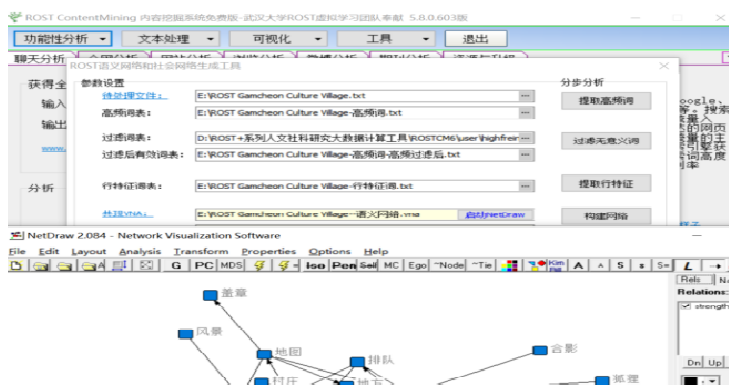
ROST ContentMining 内容挖掘系统免费版-武汉大学ROST虚拟学习团队 奉献 5.8.0.603版

功能性分析 文本处理 可视化 工具 退出

聊天分析

获得全

输入

输出

分析

ROST语义网络和社会网络生成工具

参数设置

待处理文件： E:\ROST Gamcheon Culture Village.txt

高频词表： E:\ROST Gamcheon Culture Village-高频词.txt

过滤词表： D:\ROST+系列人文社科研究大数据计算工具\ROSTCM6\user\highfrei

过滤后有效词表： E:\ROST Gamcheon Culture Village-高频词-高频过滤后.txt

行特征词表： E:\ROST Gamcheon Culture Village-行特征词.txt

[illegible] E:\ROST Gamcheon Culture Village-语义网络.vna 启动NetDraw

分步分析

提取高频词

过滤无意义词

提取行特征

构建网络

NetDraw 2.084 - Network Visualization Software

File Edit Layout Analysis Transform Properties Options Help

G PC MDS Iso Pen Sel MC Ego ^Node ^Tie A A S s S=

Rels Relations:

strength

Dn Up

盖章

风景

地图

排队

谷影

狐狸

村庄

地方